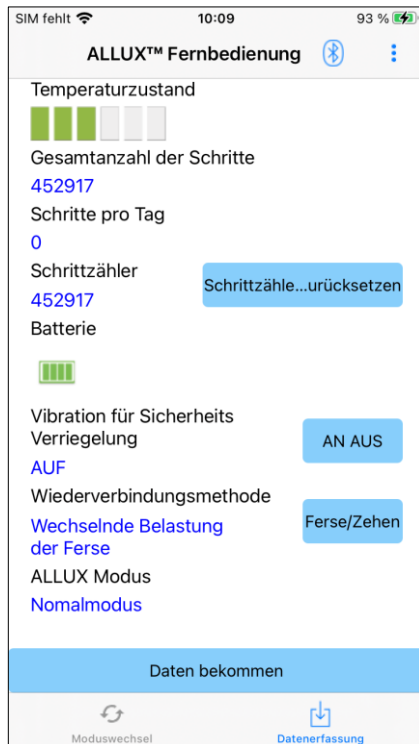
SIM fehlt 10:09 93 %

ALLUX™ Fernbedienung

Temperaturzustand

Gesamtanzahl der Schritte

452917

Schritte pro Tag

0

Schrittzähler

452917

Schrittzähle...urücksetzen

Batterie

Vibration für Sicherheits Verriegelung

AN AUS

AUF

Wiederverbindungsmethode

Wechselnde Belastung der Ferse

Ferse/Zehen

ALLUX Modus

Nomalmodus

Daten bekommen

Moduswechsel

Datenerfassung